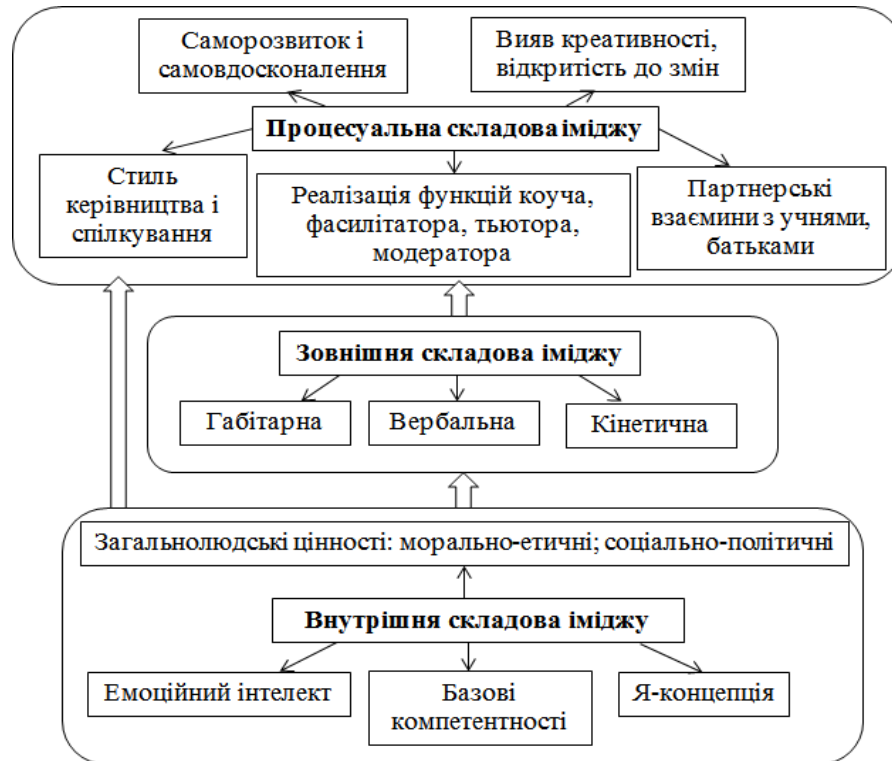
Саморозвиток і самовдосконалення

Вияв креативності, відкритість до змін

**Процесуальна складова іміджу**

Стиль керівництва і спілкування

Реалізація функцій коуча, фасилітатора, тьютора, модератора

Партнерські взаємини з учнями, батьками

**Зовнішня складова іміджу**

Габітарна

Вербальна

Кінетична

Загальнолюдські цінності: морально-етичні; соціально-політичні

**Внутрішня складова іміджу**

Емоційний інтелект

Базові компетентності

Я-концепція